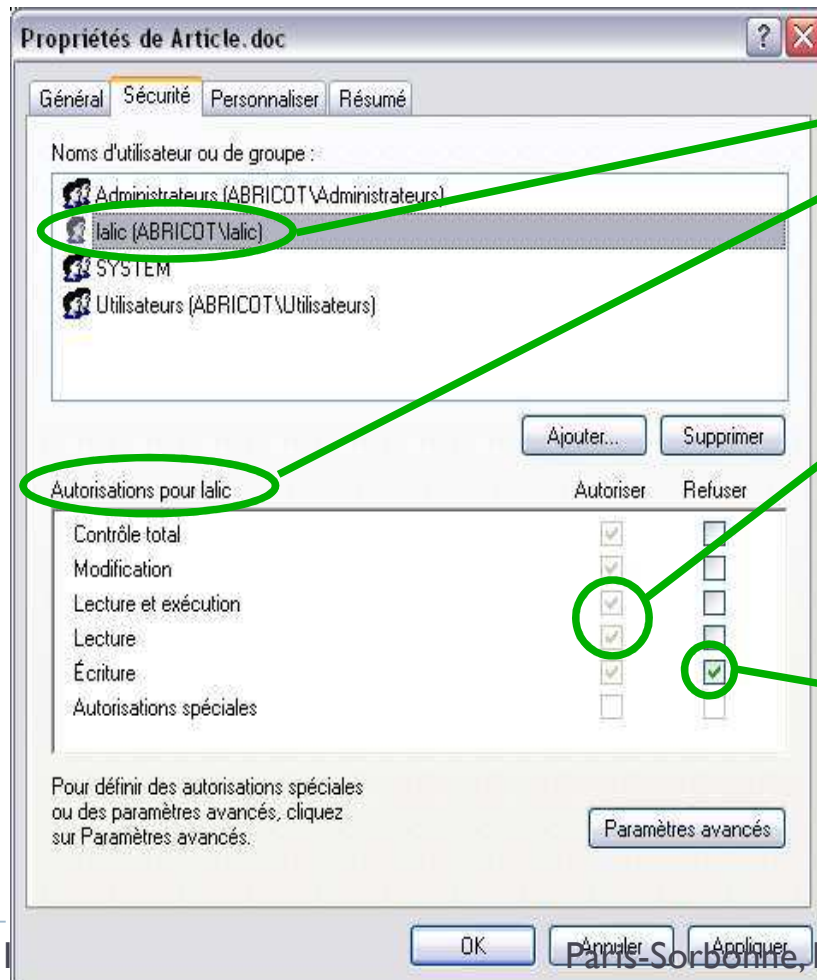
Propriétés de Article.doc

Général Sécurité Personnaliser Résumé

Noms d'utilisateur ou de groupe :

Administrateurs (ABRICOT\Administrateurs)
lalic (ABRICOT\lalic)
SYSTEM
Utilisateurs (ABRICOT\Utilisateurs)

Ajouter... Supprimer

Autorisations pour lalic Autoriser Refuser

Contrôle total
Modification
Lecture et exécution
Lecture
Écriture
Autorisations spéciales

Pour définir des autorisations spéciales ou des paramètres avancés, cliquez sur Paramètres avancés.

Paramètres avancés

OK Annuler Appliquer

Paris-Sorbonne,